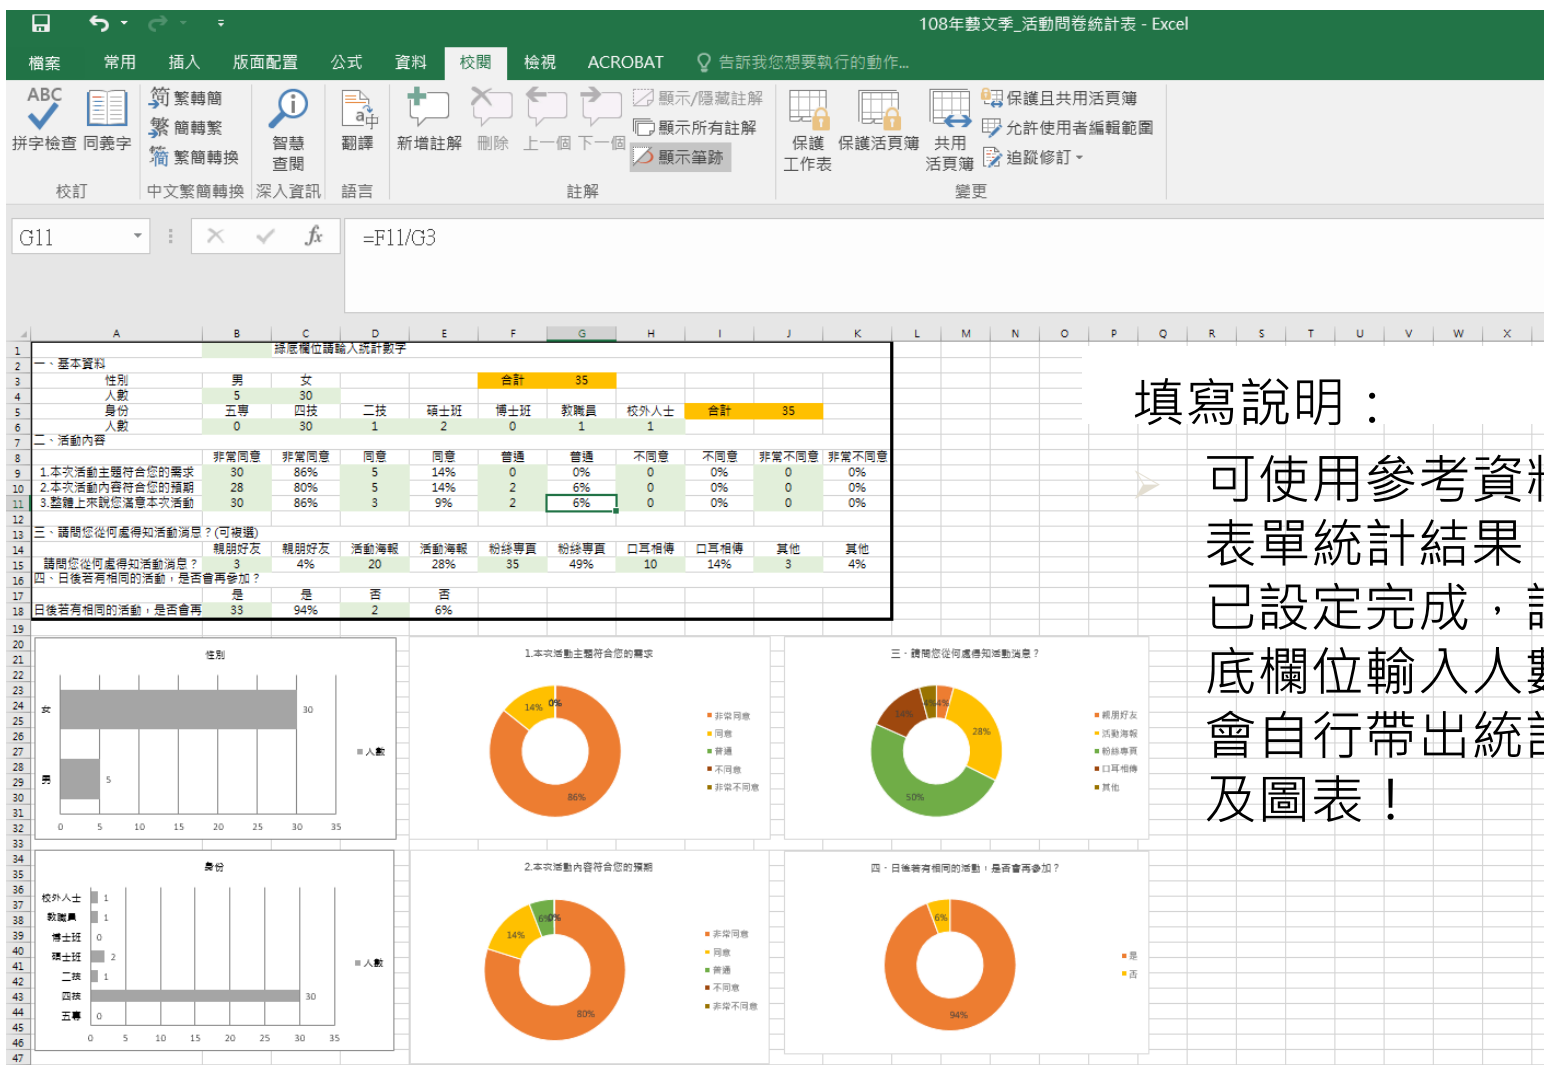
108年藝文季_活動問卷統計表 - Excel

檔案 常用 插入 版面配置 公式 資料 校閱 檢視 ACROBAT 告訴我您想要執行的動作...

ABC 拼字檢查 同義字 校訂
簡 繁轉簡 繁 簡轉繁 繁簡轉換 中文繁簡轉換
智慧查閱 深入資訊
翻譯 語言
新增註解 刪除 上一個 下一個 顯示/隱藏註解 顯示所有註解 顯示筆跡 註解
保護工作表 保護活頁簿 共用活頁簿 保護且共用活頁簿 允許使用者編輯範圍 追蹤修訂 變更

G11 =F11/G3

| | A | B | C | D | E | F | G | H | I | J | K |
|---|---|---|---|---|---|---|---|---|---|---|---|
| 1 | | | 綠底欄位請輸入統計數字 | | | | | | | | |
| 2 | 一、基本資料 | | | | | | | | | | |
| 3 | 性別 | 男 | 女 | | | 合計 | 35 | | | | |
| 4 | 人數 | 5 | 30 | | | | | | | | |
| 5 | 身份 | 五專 | 四技 | 二技 | 碩士班 | 博士班 | 教職員 | 校外人士 | 合計 | 35 | |
| 6 | 人數 | 0 | 30 | 1 | 2 | 0 | 1 | 1 | | | |
| 7 | 二、活動內容 | | | | | | | | | | |
| 8 | | 非常同意 | 非常同意 | 同意 | 同意 | 普通 | 普通 | 不同意 | 不同意 | 非常不同意 | 非常不同意 |
| 9 | 1.本次活動主題符合您的需求 | 30 | 86% | 5 | 14% | 0 | 0% | 0 | 0% | 0 | 0% |
| 10 | 2.本次活動內容符合您的預期 | 28 | 80% | 5 | 14% | 2 | 6% | 0 | 0% | 0 | 0% |
| 11 | 3.整體上來說您滿意本次活動 | 30 | 86% | 3 | 9% | 2 | 6% | 0 | 0% | 0 | 0% |
| 12 | | | | | | | | | | | |
| 13 | 三、請問您從何處得知活動消息？(可複選) | | | | | | | | | | |
| 14 | | 親朋好友 | 親朋好友 | 活動海報 | 活動海報 | 粉絲專頁 | 粉絲專頁 | 口耳相傳 | 口耳相傳 | 其他 | 其他 |
| 15 | 請問您從何處得知活動消息？ | 3 | 4% | 20 | 28% | 35 | 49% | 10 | 14% | 3 | 4% |
| 16 | 四、日後若有相同的活動，是否會再參加？ | | | | | | | | | | |
| 17 | | 是 | 是 | 否 | 否 | | | | | | |
| 18 | 日後若有相同的活動，是否會再 | 33 | 94% | 2 | 6% | | | | | | |

性別
女 30
男 5
0 5 10 15 20 25 30 35
人數

1.本次活動主題符合您的需求
14% 0% 86%
非常同意 同意 普通 不同意 非常不同意

三、請問您從何處得知活動消息？
4% 4% 14% 28% 50%
親朋好友 活動海報 粉絲專頁 口耳相傳 其他

身份
校外人士 1
教職員 1
博士班 0
碩士班 2
二技 1
四技 30
五專 0
0 5 10 15 20 25 30 35
人數

2.本次活動內容符合您的預期
14% 6% 0% 80%
非常同意 同意 普通 不同意 非常不同意

四、日後若有相同的活動，是否會再參加？
6% 94%
是 否

填寫說明：
可使用參考資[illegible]表單統計結果已設定完成，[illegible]底欄位輸入人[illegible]會自行帶出統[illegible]及圖表！